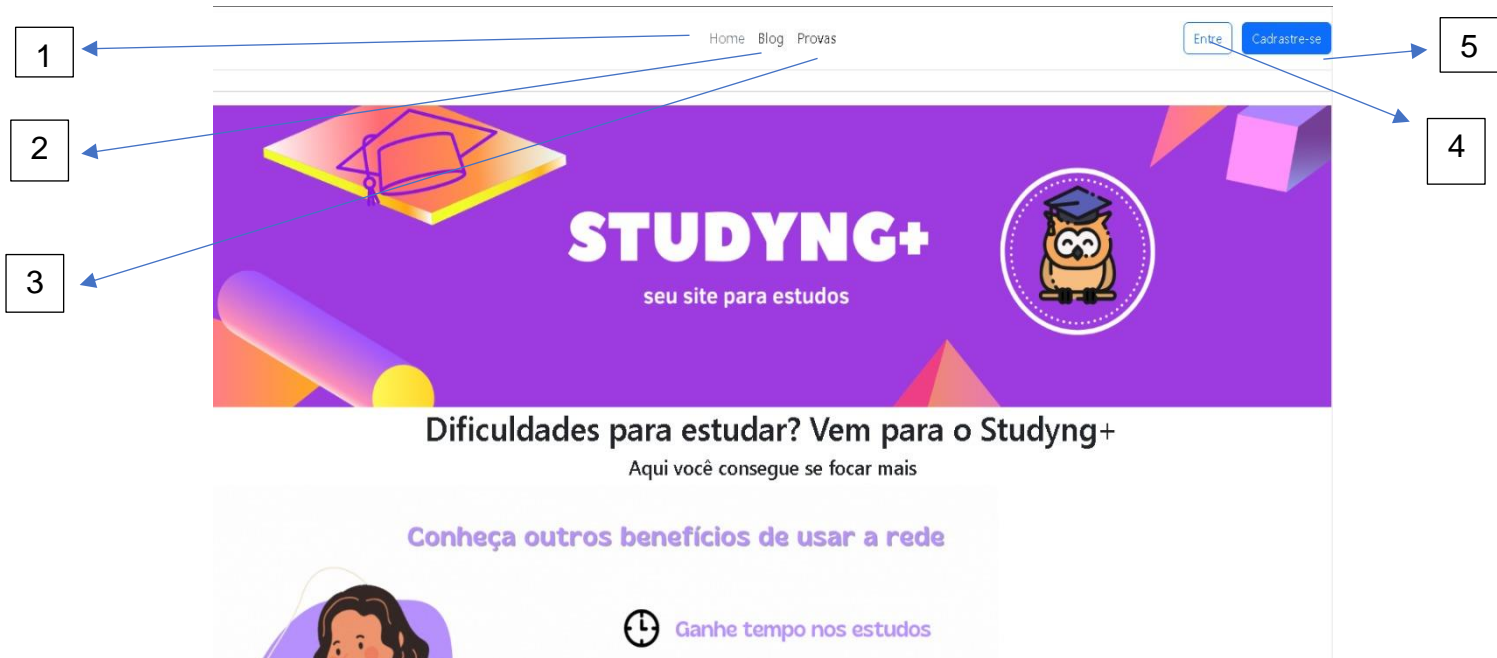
1

Home Blog Provas

Entre Cadrastre-se

5

2

4

3

STUDYNG+

seu site para estudos

Dificuldades para estudar? Vem para o Studyng+

Aqui você consegue se focar mais

Conheça outros benefícios de usar a rede

Ganhe tempo nos estudos